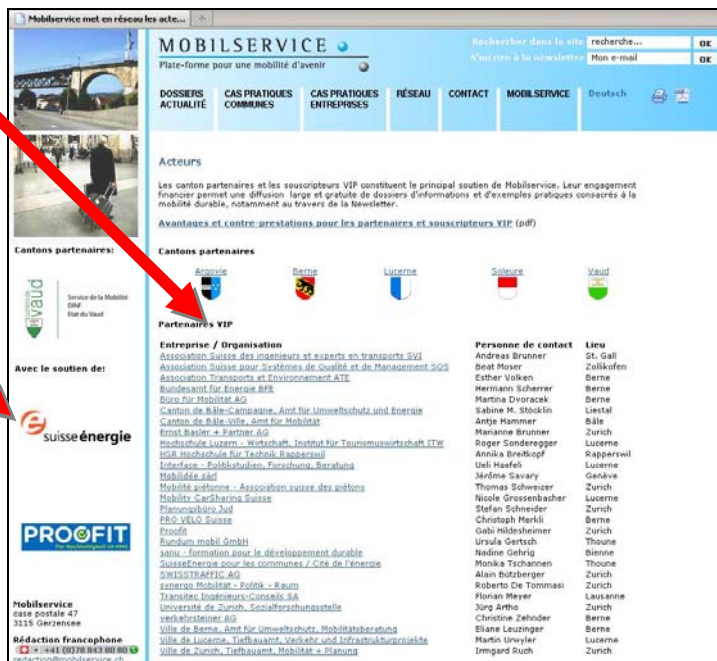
Mobilservice met en réseau les acte...

MOBILSERVICE
Plate-forme pour une mobilité d'avenir

Rechercher dans le site recherche... OK
S'ucrire à la newsletter Mon e-mail OK

DOSSIERS ACTUALITÉ | CAS PRATIQUES COMMUNES | CAS PRATIQUES ENTREPRISES | RÉSEAU | CONTACT | MOBILSERVICE | Deutsch

Acteurs

Les canton partenaires et les souscripteurs VIP constituent le principal soutien de Mobilservice. Leur engagement financier permet une diffusion large et gratuite de dossiers d'informations et d'exemples pratiques consacrés à la mobilité durable, notamment au travers de la Newsletter.

Avantages et contre-prestations pour les partenaires et souscripteurs VIP (pdf)

Cantons partenaires

Argovie Berne Lucerne Soleure Vaud

Partenaires VIP

| Entreprise / Organisation | Personne de contact | Lieu |
|---|---|---|
| Association Suisse des ingenieurs et experts en transports SVI | Andreas Brunner | St. Gall |
| Association Suisse pour Systèmes de Qualité et de Management SQS | Beat Moser | Zollikofen |
| Association Transports et Environnement ATE | Esther Volken | Berne |
| Bundesamt für Energie BFE | Hermann Scherrer | Berne |
| Büro für Mobilität AG | Martina Dvoracek | Berne |
| Canton de Bâle-Campagne, Amt für Umweltschutz und Energie | Sabine M. Stöcklin | Liestal |
| Canton de Bâle-Ville, Amt für Mobilität | Antje Hammer | Bâle |
| Ernst Basler + Partner AG | Marianne Brunner | Zurich |
| Hochschule Luzern - Wirtschaft, Institut für Tourismuswirtschaft ITW | Roger Sonderegger | Lucerne |
| HSR Hochschule für Technik Rapperswil | Annika Breitkopf | Rapperswil |
| Interface - Politikstudien, Forschung, Beratung | Ueli Haefeli | Lucerne |
| Mobilidée sàrl | Jérôme Savary | Genève |
| Mobilité piétonne - Association suisse des piétons | Thomas Schweizer | Zurich |
| Mobility CarSharing Suisse | Nicole Grossenbacher | Lucerne |
| Planungsbüro Jud | Stefan Schneider | Zurich |
| PRO VELO Suisse | Christoph Merkli | Berne |
| Proofit | Gabi Hildesheimer | Zurich |
| Rundum mobil GmbH | Ursula Gertsch | Thoune |
| sanu - formation pour le développement durable | Nadine Gehrig | Bienne |
| SuisseEnergie pour les communes / Cité de l'énergie | Monika Tschannen | Thoune |
| SWISSTRAFFIC AG | Alain Bützberger | Zurich |
| synergo Mobilität - Politik - Raum | Roberto De Tommasi | Zurich |
| Transitec Ingénieurs-Conseils SA | Florian Meyer | Lausanne |
| Université de Zurich, Sozialforschungsstelle | Jürg Artho | Zurich |
| verkehrsteiner AG | Christine Zehnder | Berne |
| Ville de Berne, Amt für Umweltschutz, Mobilitätsberatung | Eliane Leuzinger | Berne |
| Ville de Lucerne, Tiefbauamt, Verkehr und Infrastrukturprojekte | Martin Urwyler | Lucerne |
| Ville de Zurich, Tiefbauamt, Mobilität + Planung | Irmgard Ruch | Zurich |

Cantons partenaires:

vaud
Service de la Mobilité
DINF
Etat de Vaud

Avec le soutien de:

suisseénergie

PROOFIT

Mobilservice
case postale 47
3115 Gerzensee

Rédaction francophone
+41 (0)78 843 80 80
redaction@mobilservice.ch